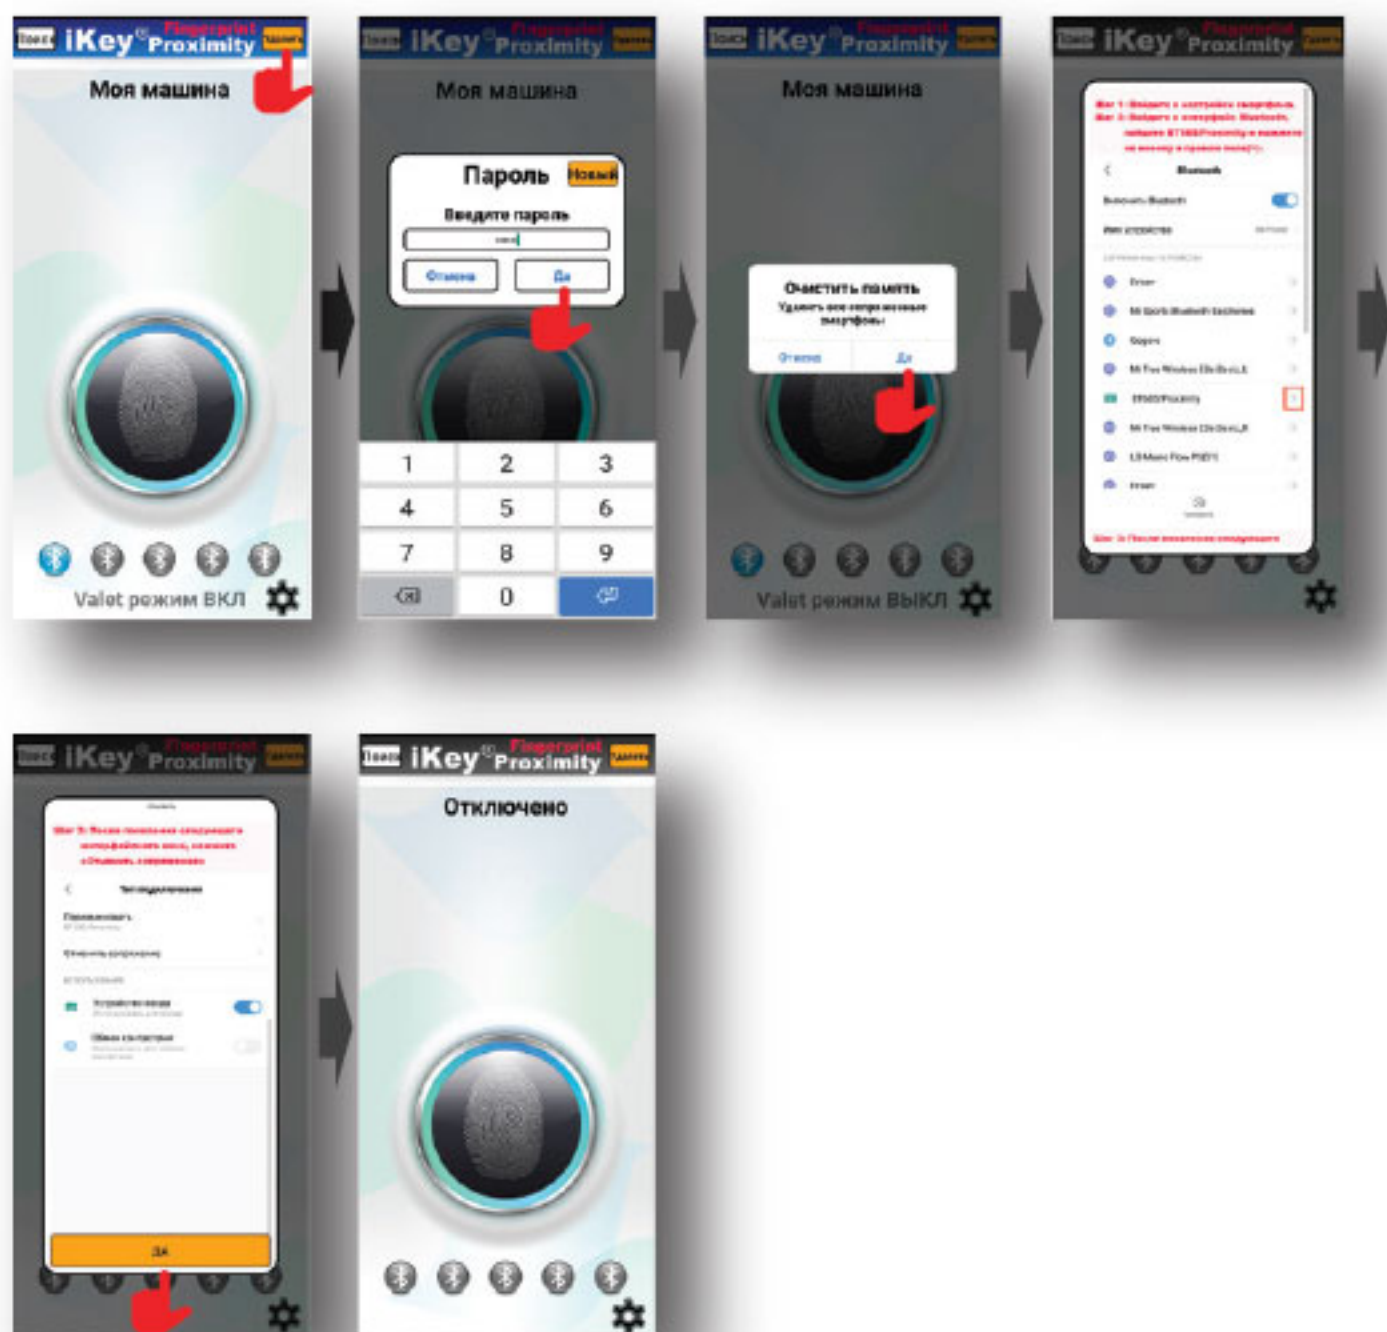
iKey Proximity Fingerprint

Моя машина

Valet режим ВКЛ

iKey Proximity Fingerprint

Моя машина

Пароль Новый

Введите пароль

Отмена Да

1 2 3
4 5 6
7 8 9
0

iKey Proximity Fingerprint

Моя машина

Очистить память

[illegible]

Отмена Да

Valet режим ВЫКЛ

iKey Proximity Fingerprint

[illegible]

Bluetooth

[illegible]

iKey Proximity Fingerprint

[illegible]

ДА

iKey Proximity Fingerprint

Отключено